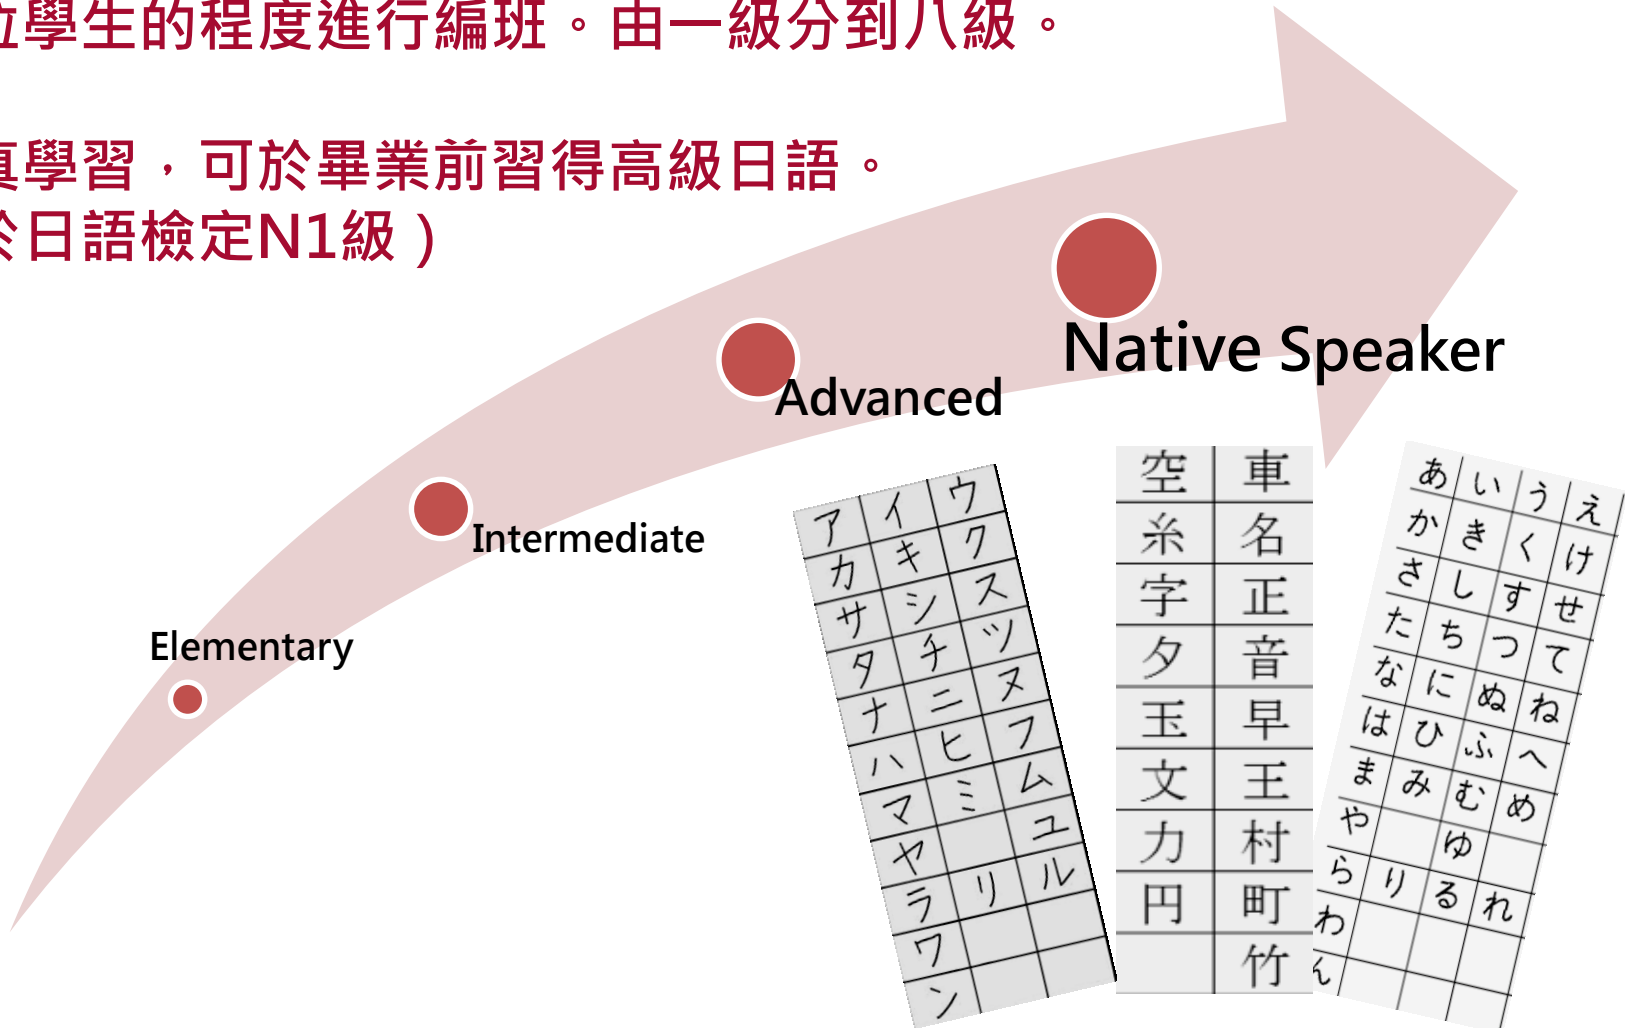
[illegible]學生的程度進行編班。由一級分到八級。

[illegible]學習，可於畢業前習得高級日語。
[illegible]日語檢定N1級）

Native Speaker

Advanced

Intermediate

Elementary

| ア | イ | ウ |
|---|---|---|
| カ | キ | ク |
| サ | シ | ス |
| タ | チ | ツ |
| ナ | ニ | ヌ |
| ハ | ヒ | フ |
| マ | ミ | ム |
| ヤ | | ユ |
| ラ | リ | ル |
| ワ | | |
| ン | | |

| 空 | 車 |
|---|---|
| 糸 | 名 |
| 字 | 正 |
| 夕 | 音 |
| 玉 | 早 |
| 文 | 王 |
| 力 | 村 |
| 円 | 町 |
| | 竹 |

| あ | い | う | え |
|---|---|---|---|
| か | き | く | け |
| さ | し | す | せ |
| た | ち | つ | て |
| な | に | ぬ | ね |
| は | ひ | ふ | へ |
| ま | み | む | め |
| や | | ゆ | |
| ら | り | る | れ |
| わ | | | |
| ん | | | |